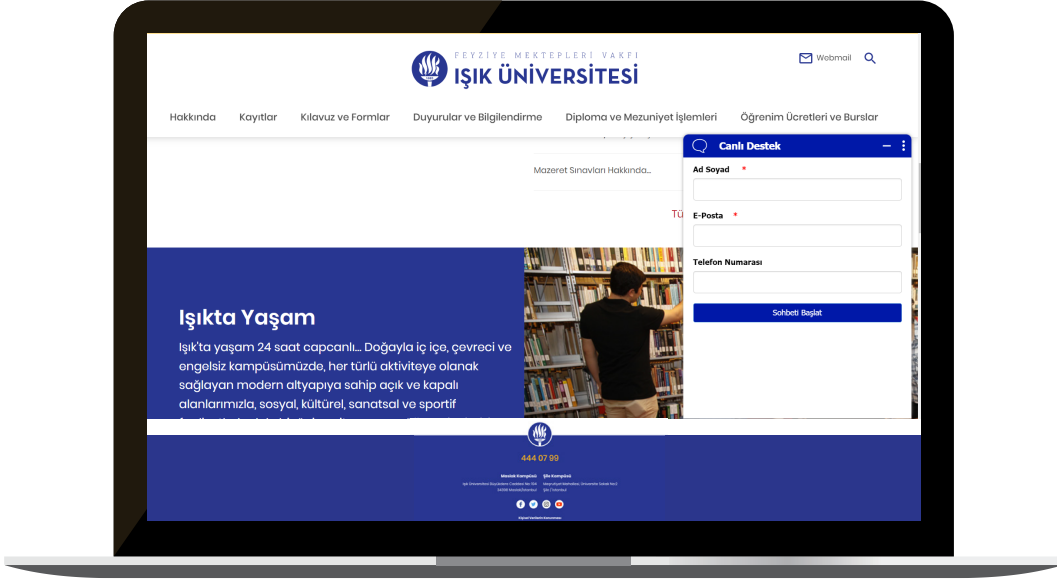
FEYZİYE MEKTEPLERİ VAKFI
IŞIK ÜNİVERSİTESİ

Webmail

Hakkında Kayıtlar Kılavuz ve Formlar Duyurular ve Bilgilendirme Diploma ve Mezuniyet İşlemleri Öğrenim Ücretleri ve Burslar

Mazeret Sınavları Hakkında...

Tü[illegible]

Canlı Destek

Ad Soyad *

E-Posta *

Telefon Numarası

Sohbeti Başlat

Işıkta Yaşam

Işık'ta yaşam 24 saat capcanlı... Doğayla iç içe, çevreci ve engelsiz kampüsümüzde, her türlü aktiviteye olanak sağlayan modern altyapıya sahip açık ve kapalı alanlarımızla, sosyal, kültürel, sanatsal ve sportif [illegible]

444 07 99

Maslak Kampüsü
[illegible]

Şile Kampüsü
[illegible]

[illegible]